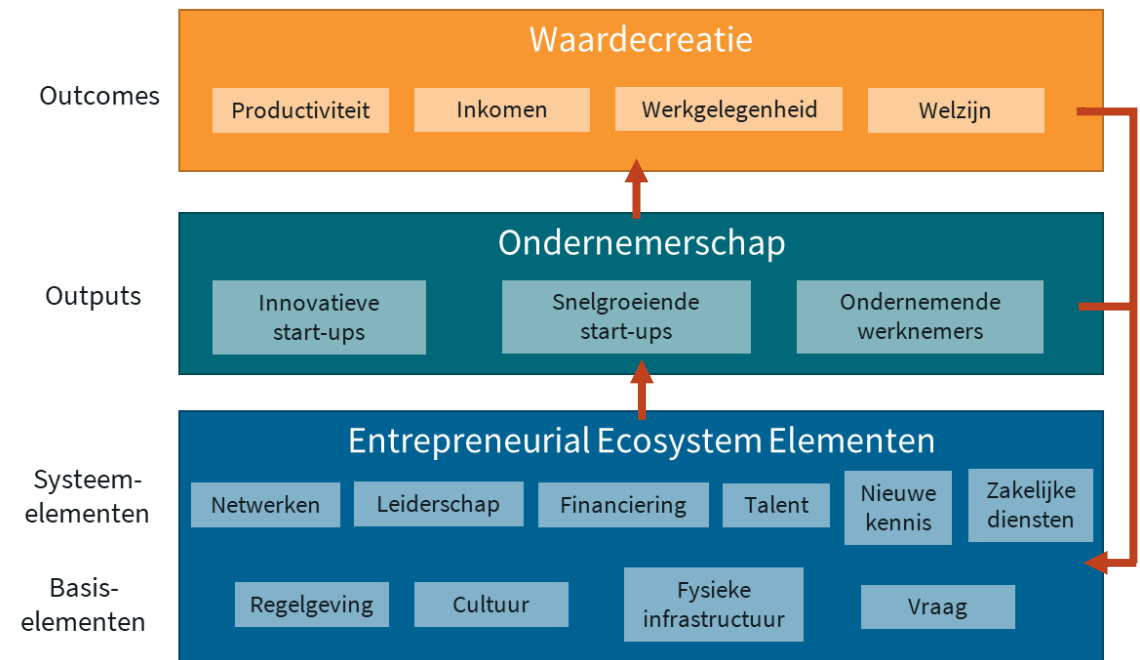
Outcomes

Waardecreatie

Productiviteit

Inkomen

Werkgelegenheid

Welzijn

Outputs

Ondernemerschap

Innovatieve start-ups

Snelgroeiende start-ups

Ondernemende werknemers

Systeem-elementen

Basis-elementen

Entrepreneurial Ecosystem Elementen

Netwerken

Leiderschap

Financiering

Talent

Nieuwe kennis

Zakelijke diensten

Regelgeving

Cultuur

Fysieke infrastructuur

Vraag